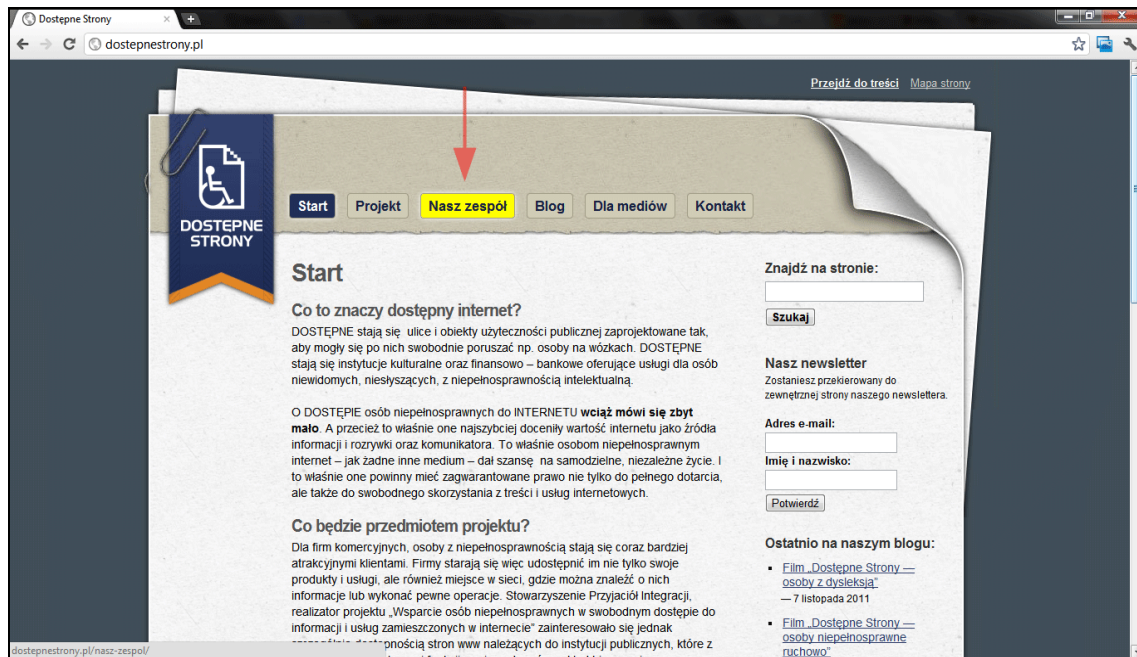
Dostępne Strony

dostepnestrony.pl

Przejdź do treści Mapa strony

DOSTĘPNE STRONY

Start Projekt Nasz zespół Blog Dla mediów Kontakt

Start

Co to znaczy dostępny internet?

DOSTĘPNE stają się ulice i obiekty użyteczności publicznej zaprojektowane tak, aby mogły się po nich swobodnie poruszać np. osoby na wózkach. DOSTĘPNE stają się instytucje kulturalne oraz finansowo – bankowe oferujące usługi dla osób niewidomych, niesłyszących, z niepełnosprawnością intelektualną.

O DOSTĘPIE osób niepełnosprawnych do INTERNETU wciąż mówi się zbyt mało. A przecież to właśnie one najszybciej doceniły wartość internetu jako źródła informacji i rozrywki oraz komunikatora. To właśnie osobom niepełnosprawnym internet – jak żadne inne medium – dał szansę na samodzielne, niezależne życie. I to właśnie one powinny mieć zagwarantowane prawo nie tylko do pełnego dotarcia, ale także do swobodnego skorzystania z treści i usług internetowych.

Co będzie przedmiotem projektu?

Dla firm komercyjnych, osoby z niepełnosprawnością stają się coraz bardziej atrakcyjnymi klientami. Firmy starają się więc udostępnić im nie tylko swoje produkty i usługi, ale również miejsce w sieci, gdzie można znaleźć o nich informacje lub wykonać pewne operacje. Stowarzyszenie Przyjaciół Integracji, realizator projektu „Wsparcie osób niepełnosprawnych w swobodnym dostępie do informacji i usług zamieszczonych w internecie" zainteresowało się jednak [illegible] dostępnością stron www należących do instytucji publicznych, które z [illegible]

Znajdź na stronie:

Szukaj

Nasz newsletter

Zostaniesz przekierowany do zewnętrznej strony naszego newslettera.

Adres e-mail:

Imię i nazwisko:

Potwierdź

Ostatnio na naszym blogu:

Film „Dostępne Strony — osoby z dysleksją"
— 7 listopada 2011

Film „Dostępne Strony — osoby niepełnosprawne ruchowo"

dostepnestrony.pl/nasz-zespol/